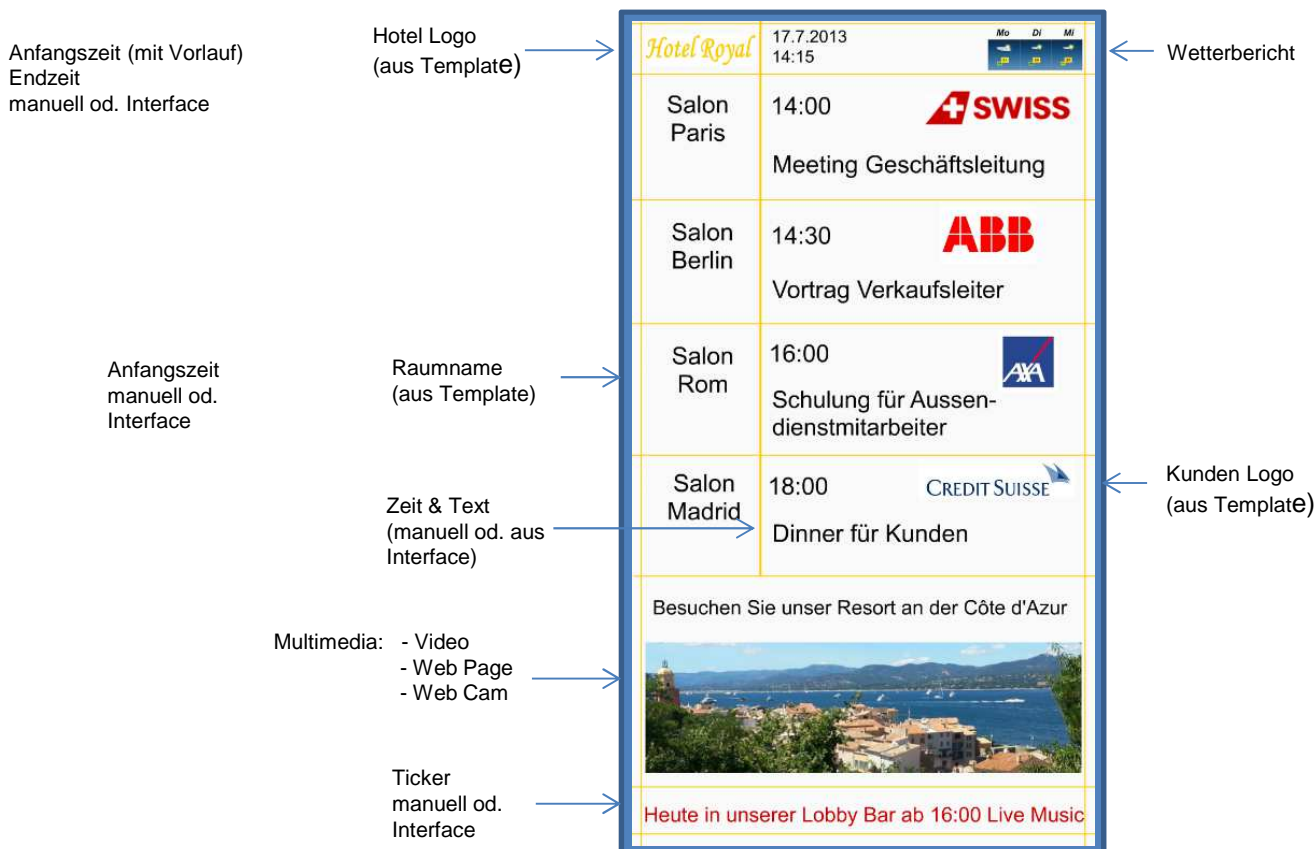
Anfangszeit (mit Vorlauf)
Endzeit
manuell od. Interface

Hotel Logo
(aus Template)

Hotel Royal

17.7.2013
14:15

Mo Di Mi

Wetterbericht

Salon Paris

14:00

SWISS

Meeting Geschäftsleitung

Salon Berlin

14:30

ABB

Vortrag Verkaufsleiter

Anfangszeit
manuell od.
Interface

Raumname
(aus Template)

Salon Rom

16:00

AXA

Schulung für Aussendienstmitarbeiter

Zeit & Text
(manuell od. aus Interface)

Salon Madrid

18:00

CREDIT SUISSE

Dinner für Kunden

Kunden Logo
(aus Template)

Besuchen Sie unser Resort an der Côte d'Azur

Multimedia: - Video
- Web Page
- Web Cam

Ticker
manuell od.
Interface

Heute in unserer Lobby Bar ab 16:00 Live Music